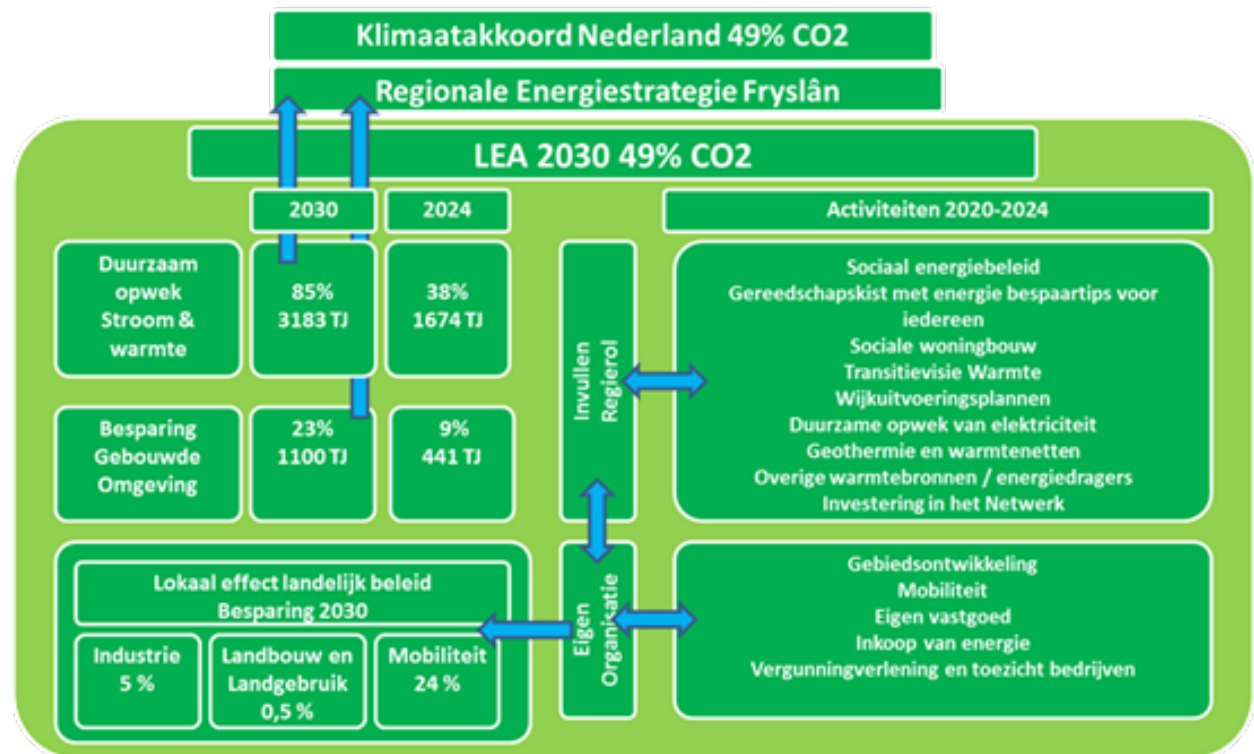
Klimaatakkoord Nederland 49% CO2

Regionale Energiestrategie Fryslân

LEA 2030 49% CO2

2030

2024

Activiteiten 2020-2024

Duurzaam opwek Stroom & warmte

85% 3183 TJ

38% 1674 TJ

Besparing Gebouwde Omgeving

23% 1100 TJ

9% 441 TJ

Invullen Regierol

Sociaal energiebeleid
Gereedschapskist met energie bespaartips voor iedereen
Sociale woningbouw
Transitievisie Warmte
Wijkuitvoeringsplannen
Duurzame opwek van elektriciteit
Geothermie en warmtenetten
Overige warmtebronnen / energiedragers
Investering in het Netwerk

Lokaal effect landelijk beleid
Besparing 2030

Industrie 5 %

Landbouw en Landgebruik 0,5 %

Mobiliteit 24 %

Eigen Organisatie

Gebiedsontwikkeling
Mobiliteit
Eigen vastgoed
Inkoop van energie
Vergunningverlening en toezicht bedrijven